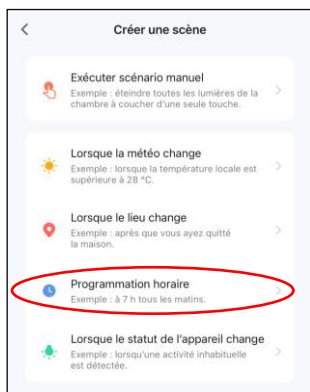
<

Créer une scène

Exécuter scénario manuel
Exemple : éteindre toutes les lumières de la chambre à coucher d'une seule touche.

Lorsque la météo change
Exemple : lorsque la température locale est supérieure à 28 °C.

Lorsque le lieu change
Exemple : après que vous ayez quitté la maison.

Programmation horaire
Exemple : à 7 h tous les matins.

Lorsque le statut de l'appareil change
Exemple : lorsqu'une activité inhabituelle est détectée.